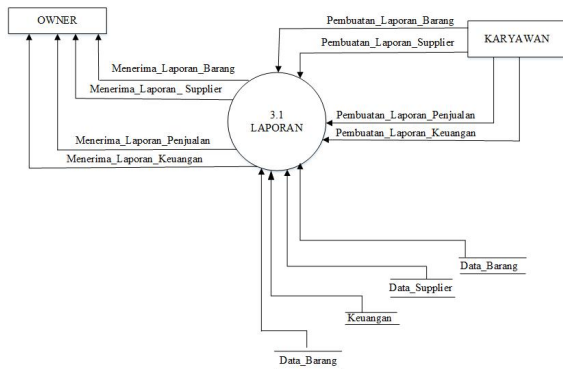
OWNER

Pembuatan_Laporan_Barang

KARYAWAN

Pembuatan_Laporan_Supplier

Menerima_Laporan_Barang

Menerima_Laporan_ Supplier

3.1
LAPORAN

Pembuatan_Laporan_Penjualan

Pembuatan_Laporan_Keuangan

Menerima_Laporan_Penjualan

Menerima_Laporan_Keuangan

Data_Barang

Data_Supplier

Keuangan

Data_Barang